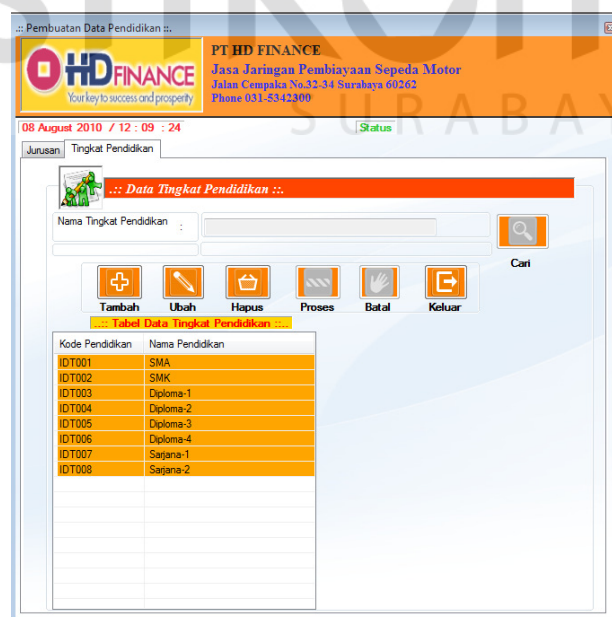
.:: Pembuatan Data Pendidikan ::.

HDFINANCE
Your key to success and prosperity

PT HD FINANCE
Jasa Jaringan Pembiayaan Sepeda Motor
Jalan Cempaka No.32-34 Surabaya 60262
Phone 031-5342300

SURABAYA

08 August 2010 / 12 : 09 : 24

Status

Jurusan | Tingkat Pendidikan

.:: Data Tingkat Pendidikan ::.

Nama Tingkat Pendidikan :

Cari

Tambah | Ubah | Hapus | Proses | Batal | Keluar

.::: Tabel Data Tingkat Pendidikan :::.

| Kode Pendidikan | Nama Pendidikan |
|---|---|
| IDT001 | SMA |
| IDT002 | SMK |
| IDT003 | Diploma-1 |
| IDT004 | Diploma-2 |
| IDT005 | Diploma-3 |
| IDT006 | Diploma-4 |
| IDT007 | Sarjana-1 |
| IDT008 | Sarjana-2 |